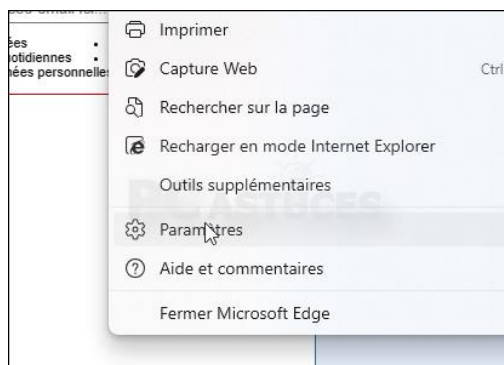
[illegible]
ées
otidiennes
ées personnelle

Imprimer
Capture Web Ctrl
Rechercher sur la page
Recharger en mode Internet Explorer
Outils supplémentaires
Paramètres
Aide et commentaires
Fermer Microsoft Edge

ASTUCES